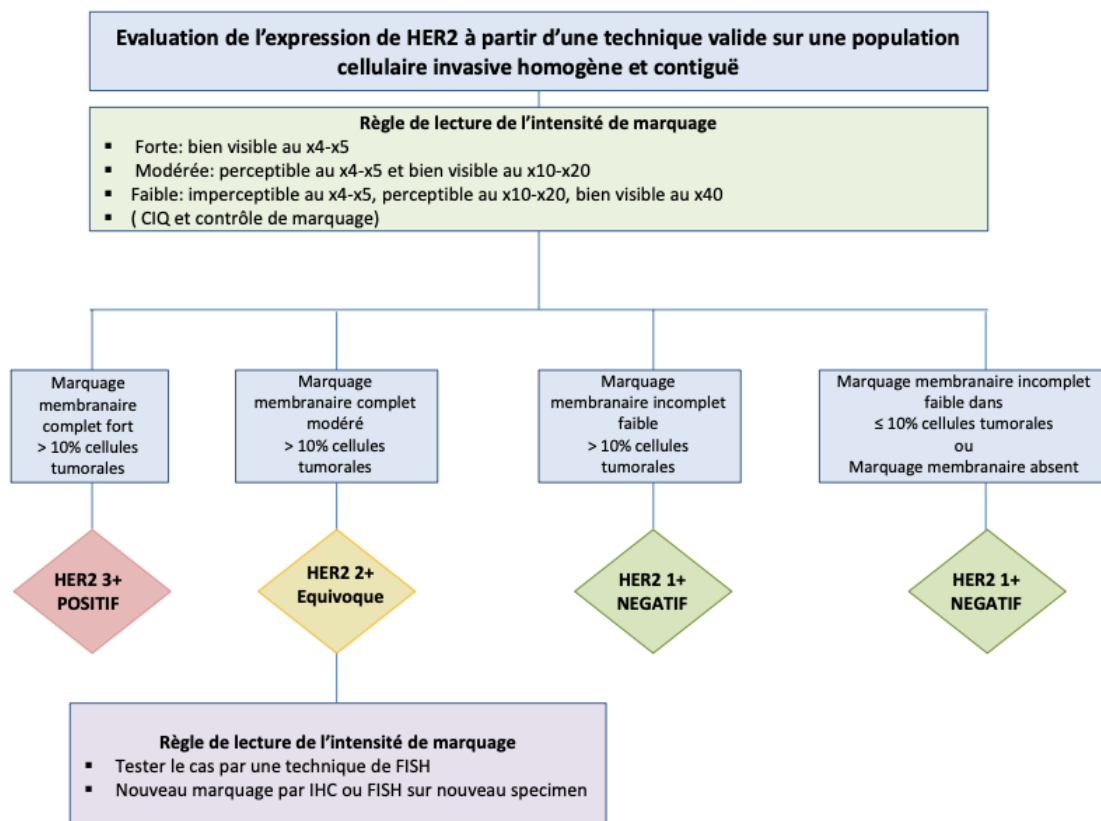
Evaluation de l'expression de HER2 à partir d'une technique valide sur une population cellulaire invasive homogène et contiguë

Règle de lecture de l'intensité de marquage
- Forte: bien visible au x4-x5
- Modérée: perceptible au x4-x5 et bien visible au x10-x20
- Faible: imperceptible au x4-x5, perceptible au x10-x20, bien visible au x40
- ( CIQ et contrôle de marquage)

Marquage membranaire complet fort > 10% cellules tumorales

Marquage membranaire complet modéré > 10% cellules tumorales

Marquage membranaire incomplet faible > 10% cellules tumorales

Marquage membranaire incomplet faible dans ≤ 10% cellules tumorales ou Marquage membranaire absent

HER2 3+ POSITIF

HER2 2+ Equivoque

HER2 1+ NEGATIF

HER2 1+ NEGATIF

Règle de lecture de l'intensité de marquage
- Tester le cas par une technique de FISH
- Nouveau marquage par IHC ou FISH sur nouveau specimen